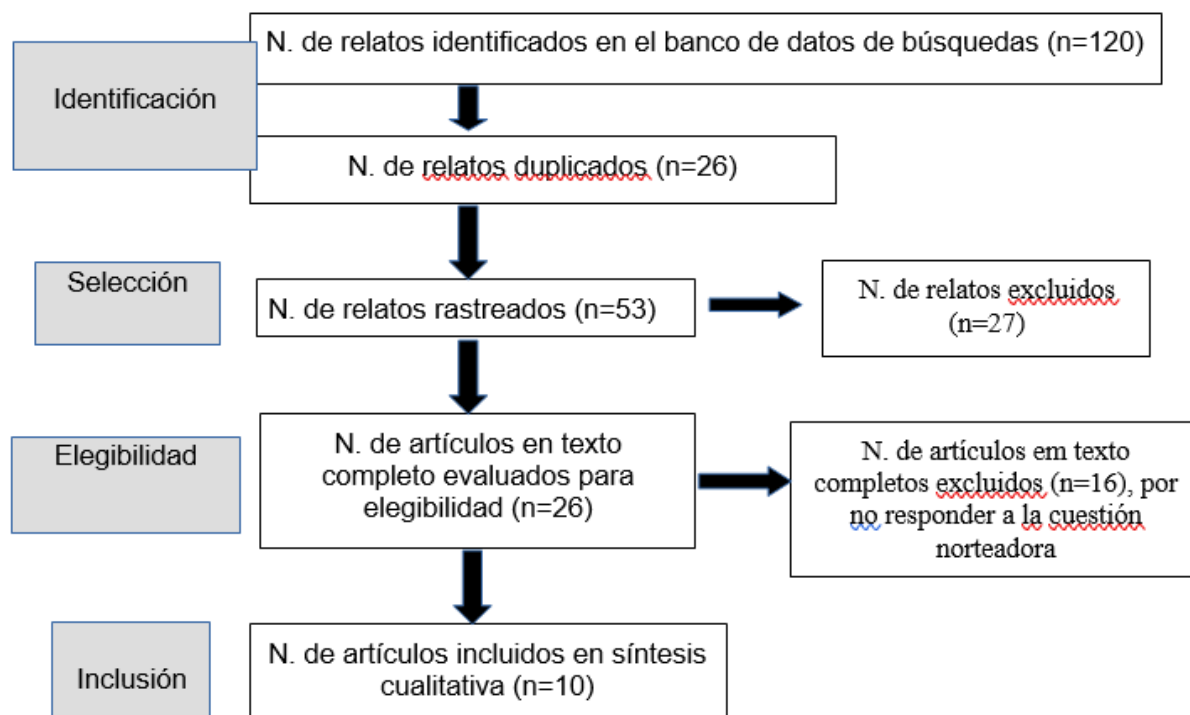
Identificación

N. de relatos identificados en el banco de datos de búsquedas (n=120)

N. de relatos duplicados (n=26)

Selección

N. de relatos rastreados (n=53)

N. de relatos excluidos (n=27)

Elegibilidad

N. de artículos en texto completo evaluados para elegibilidad (n=26)

N. de artículos em texto completos excluidos (n=16), por no responder a la cuestión norteadora

Inclusión

N. de artículos incluidos en síntesis cualitativa (n=10)